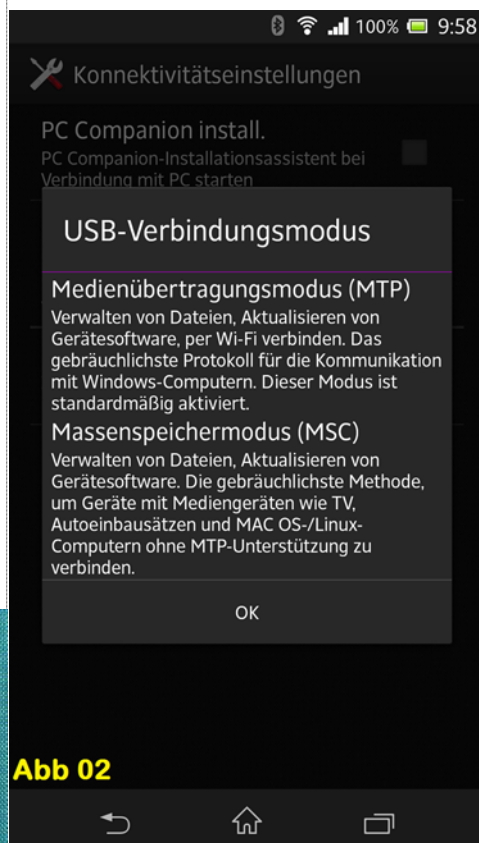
100% 9:58

Konnektivitätseinstellungen

PC Companion install.
PC Companion-Installationsassistent bei Verbindung mit PC starten

USB-Verbindungsmodus

Medienübertragungsmodus (MTP)
Verwalten von Dateien, Aktualisieren von Gerätesoftware, per Wi-Fi verbinden. Das gebräuchlichste Protokoll für die Kommunikation mit Windows-Computern. Dieser Modus ist standardmäßig aktiviert.

Massenspeichermodus (MSC)
Verwalten von Dateien, Aktualisieren von Gerätesoftware. Die gebräuchlichste Methode, um Geräte mit Mediengeräten wie TV, Autoeinbausätzen und MAC OS-/Linux-Computern ohne MTP-Unterstützung zu verbinden.

OK

Abb 02